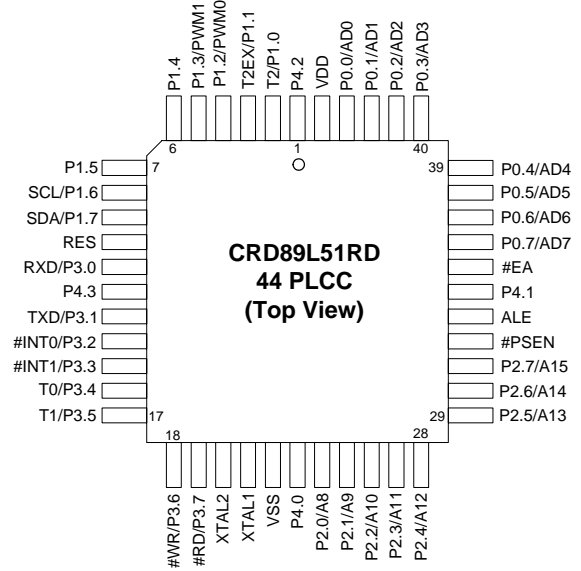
P1.4
P1.3/PWM1
P1.2/PWM0
T2EX/P1.1
T2/P1.0
P4.2
VDD
P0.0/AD0
P0.1/AD1
P0.2/AD2
P0.3/AD3

6
1
40

P1.5
SCL/P1.6
SDA/P1.7
RES
RXD/P3.0
P4.3
TXD/P3.1
#INT0/P3.2
#INT1/P3.3
T0/P3.4
T1/P3.5

7
17

39
29

P0.4/AD4
P0.5/AD5
P0.6/AD6
P0.7/AD7
#EA
P4.1
ALE
#PSEN
P2.7/A15
P2.6/A14
P2.5/A13

CRD89L51RD
44 PLCC
(Top View)

18
28

#WR/P3.6
#RD/P3.7
XTAL2
XTAL1
VSS
P4.0
P2.0/A8
P2.1/A9
P2.2/A10
P2.3/A11
P2.4/A12